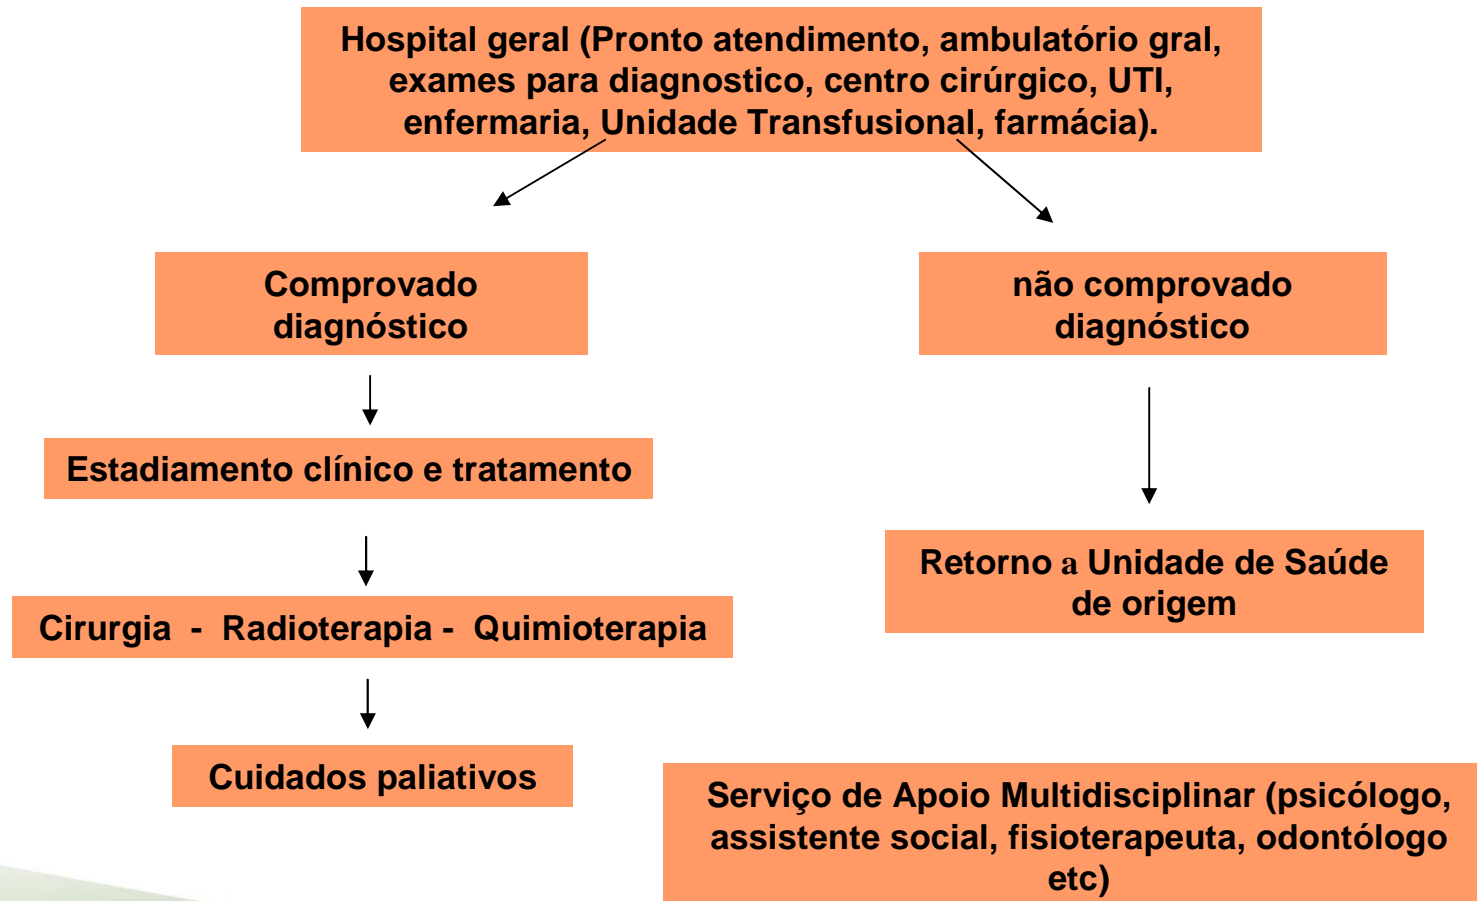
Hospital geral (Pronto atendimento, ambulatório gral, exames para diagnostico, centro cirúrgico, UTI, enfermaria, Unidade Transfusional, farmácia).

Comprovado diagnóstico

não comprovado diagnóstico

Estadiamento clínico e tratamento

Retorno a Unidade de Saúde de origem

Cirurgia - Radioterapia - Quimioterapia

Cuidados paliativos

Serviço de Apoio Multidisciplinar (psicólogo, assistente social, fisioterapeuta, odontólogo etc)